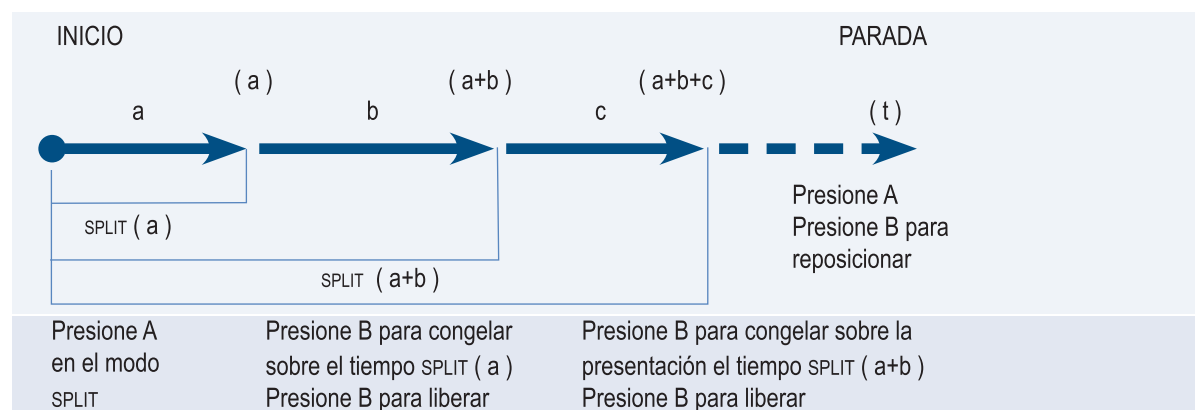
INICIO

PARADA

( a )

( a+b )

( a+b+c )

a

b

c

( t )

Presione A
Presione B para reposicionar

SPLIT ( a )

SPLIT ( a+b )

Presione A en el modo SPLIT

Presione B para congelar sobre el tiempo SPLIT ( a )
Presione B para liberar

Presione B para congelar sobre la presentación el tiempo SPLIT ( a+b )
Presione B para liberar